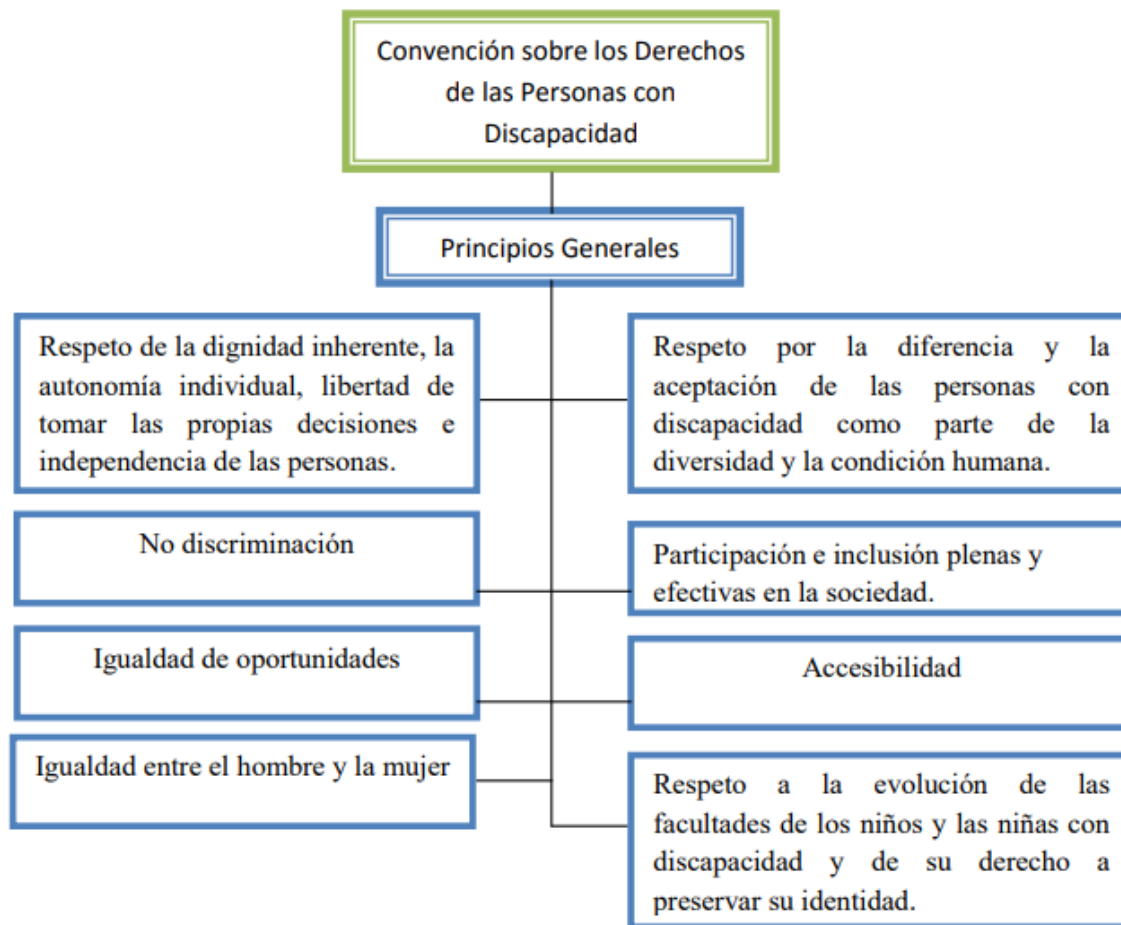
Convención sobre los Derechos de las Personas con Discapacidad

Principios Generales

Respeto de la dignidad inherente, la autonomía individual, libertad de tomar las propias decisiones e independencia de las personas.

Respeto por la diferencia y la aceptación de las personas con discapacidad como parte de la diversidad y la condición humana.

No discriminación

Participación e inclusión plenas y efectivas en la sociedad.

Igualdad de oportunidades

Accesibilidad

Igualdad entre el hombre y la mujer

Respeto a la evolución de las facultades de los niños y las niñas con discapacidad y de su derecho a preservar su identidad.